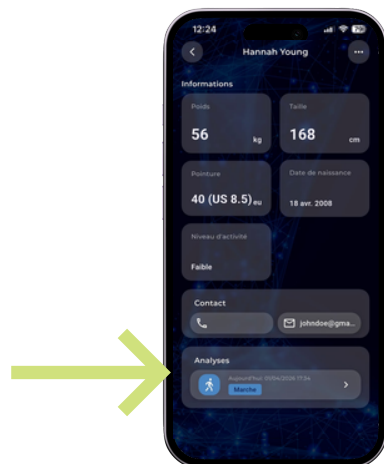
12:24

Hannah Young

Informations

Poids
56 kg

Taille
168 cm

Pointure
40 (US 8.5) eu

Date de naissance
18 avr. 2008

Niveau d'activité
Faible

Contact

johndoe@gma

Analyses

Aujourd'hui, 01/04/2026 17:34
Marche